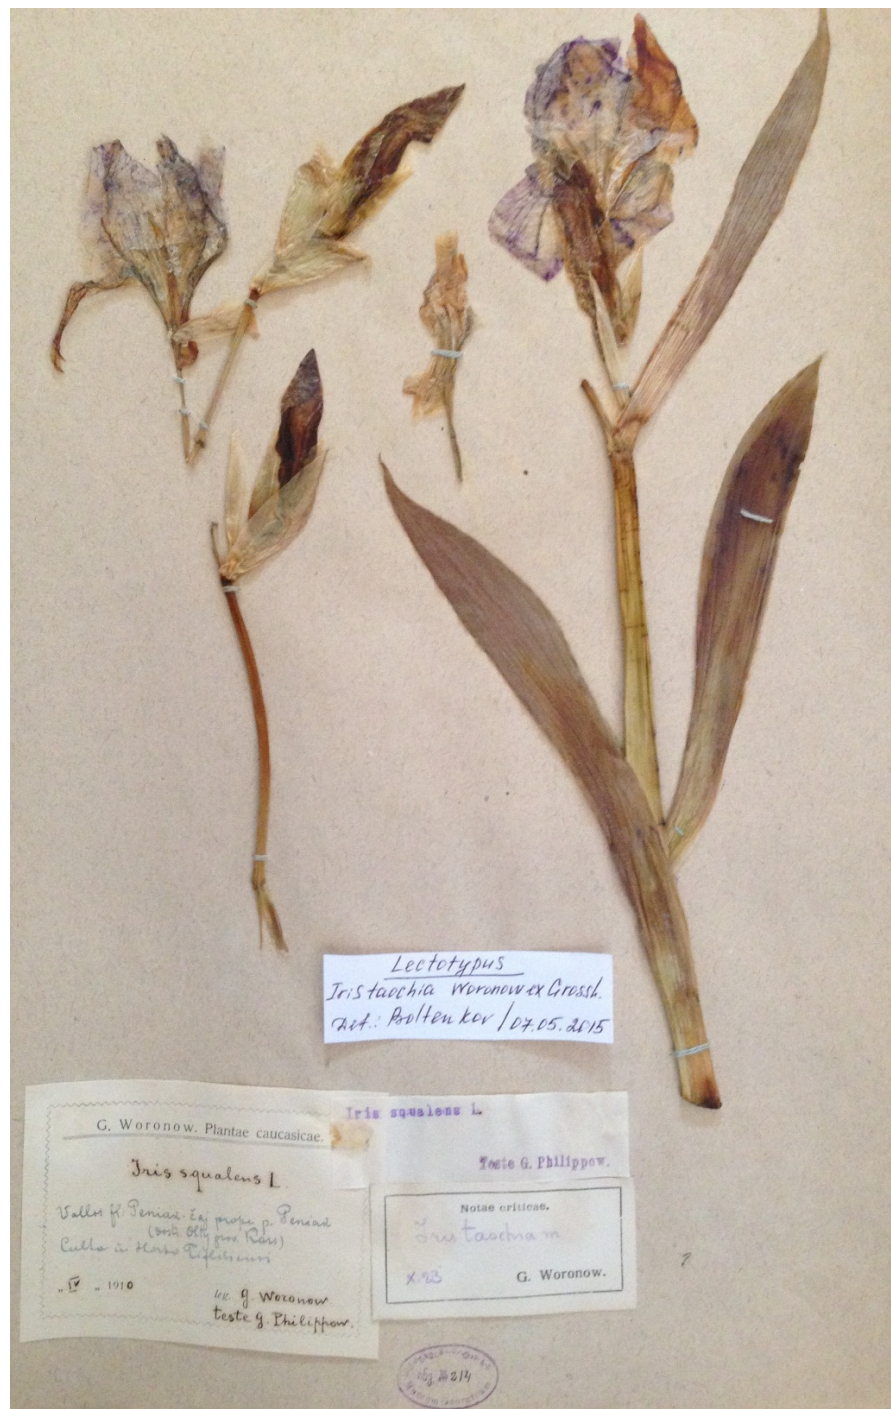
Lectotypus
Iris taochia Woronow ex Grossh.
det.: Boltenkov / 07.05.2015

G. Woronow. Plantae caucasicae.

Iris squalens L.

Vallis fl. Penias. Exj. prope p. Peniad (distr. Olty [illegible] Kars)
Culta in Horto Tiflisiensi

„IV" „1910

leg. G. Woronow
teste G. Philippow.

Iris squalens L.

Teste G. Philippow.

Notae criticae.

Iris taochia m

X.23

G. Woronow.

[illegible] 214